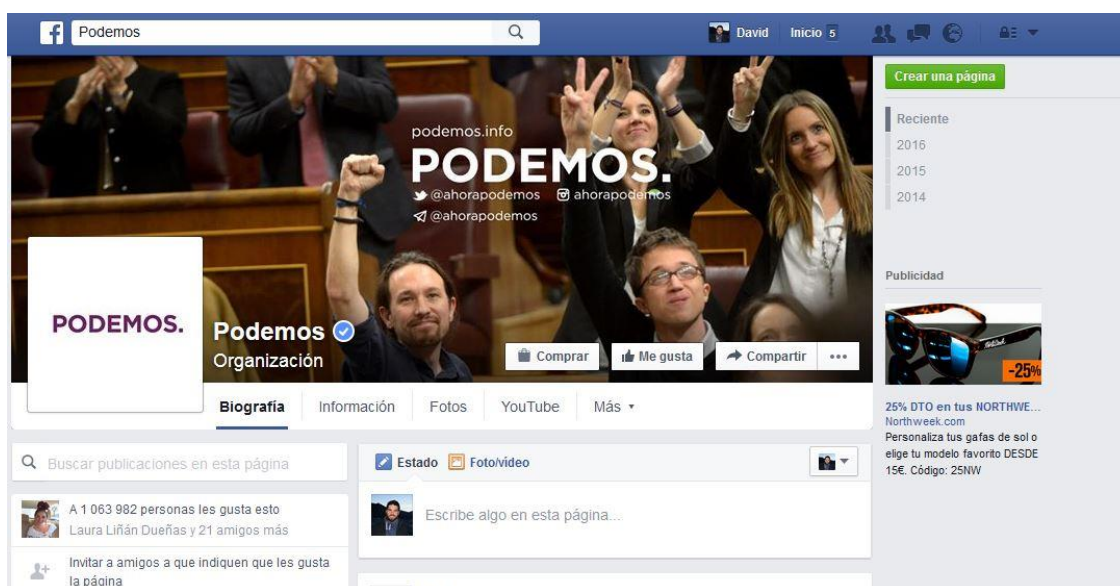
f Podemos

David Inicio 5

Crear una página

Reciente
2016
2015
2014

podemos.info
PODEMOS.
@ahorapodemos ahorapodemos
@ahorapodemos

PODEMOS.

Podemos
Organización

Comprar Me gusta Compartir •••

Biografía Información Fotos YouTube Más ▾

Publicidad

-25%

25% DTO en tus NORTHWE...
Northweek.com
Personaliza tus gafas de sol o elige tu modelo favorito DESDE 15€. Código: 25NW

Buscar publicaciones en esta página

A 1 063 982 personas les gusta esto
Laura Liñán Dueñas y 21 amigos más

Invitar a amigos a que indiquen que les gusta la página

Estado Foto/vídeo

Escribe algo en esta página...